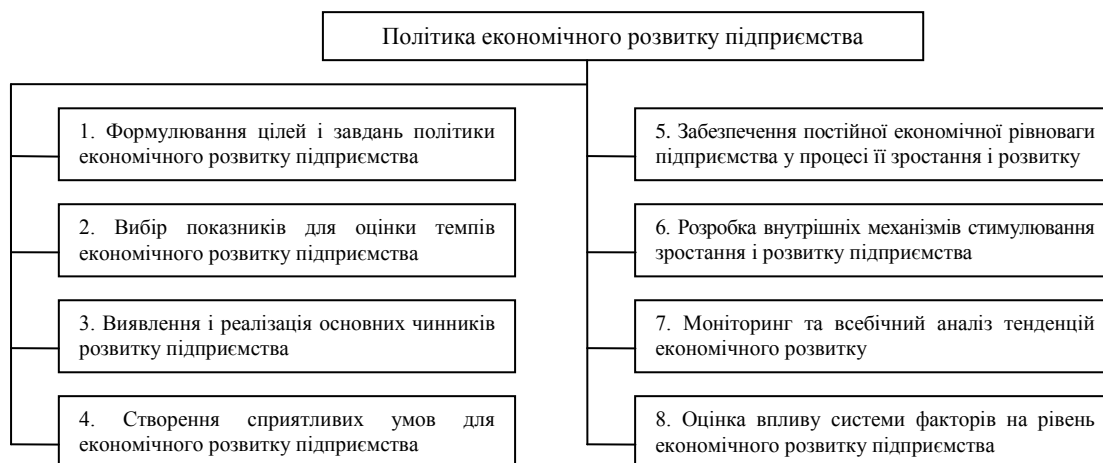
Політика економічного розвитку підприємства

1. Формулювання цілей і завдань політики економічного розвитку підприємства

2. Вибір показників для оцінки темпів економічного розвитку підприємства

3. Виявлення і реалізація основних чинників розвитку підприємства

4. Створення сприятливих умов для економічного розвитку підприємства

5. Забезпечення постійної економічної рівноваги підприємства у процесі її зростання і розвитку

6. Розробка внутрішніх механізмів стимулювання зростання і розвитку підприємства

7. Моніторинг та всебічний аналіз тенденцій економічного розвитку

8. Оцінка впливу системи факторів на рівень економічного розвитку підприємства